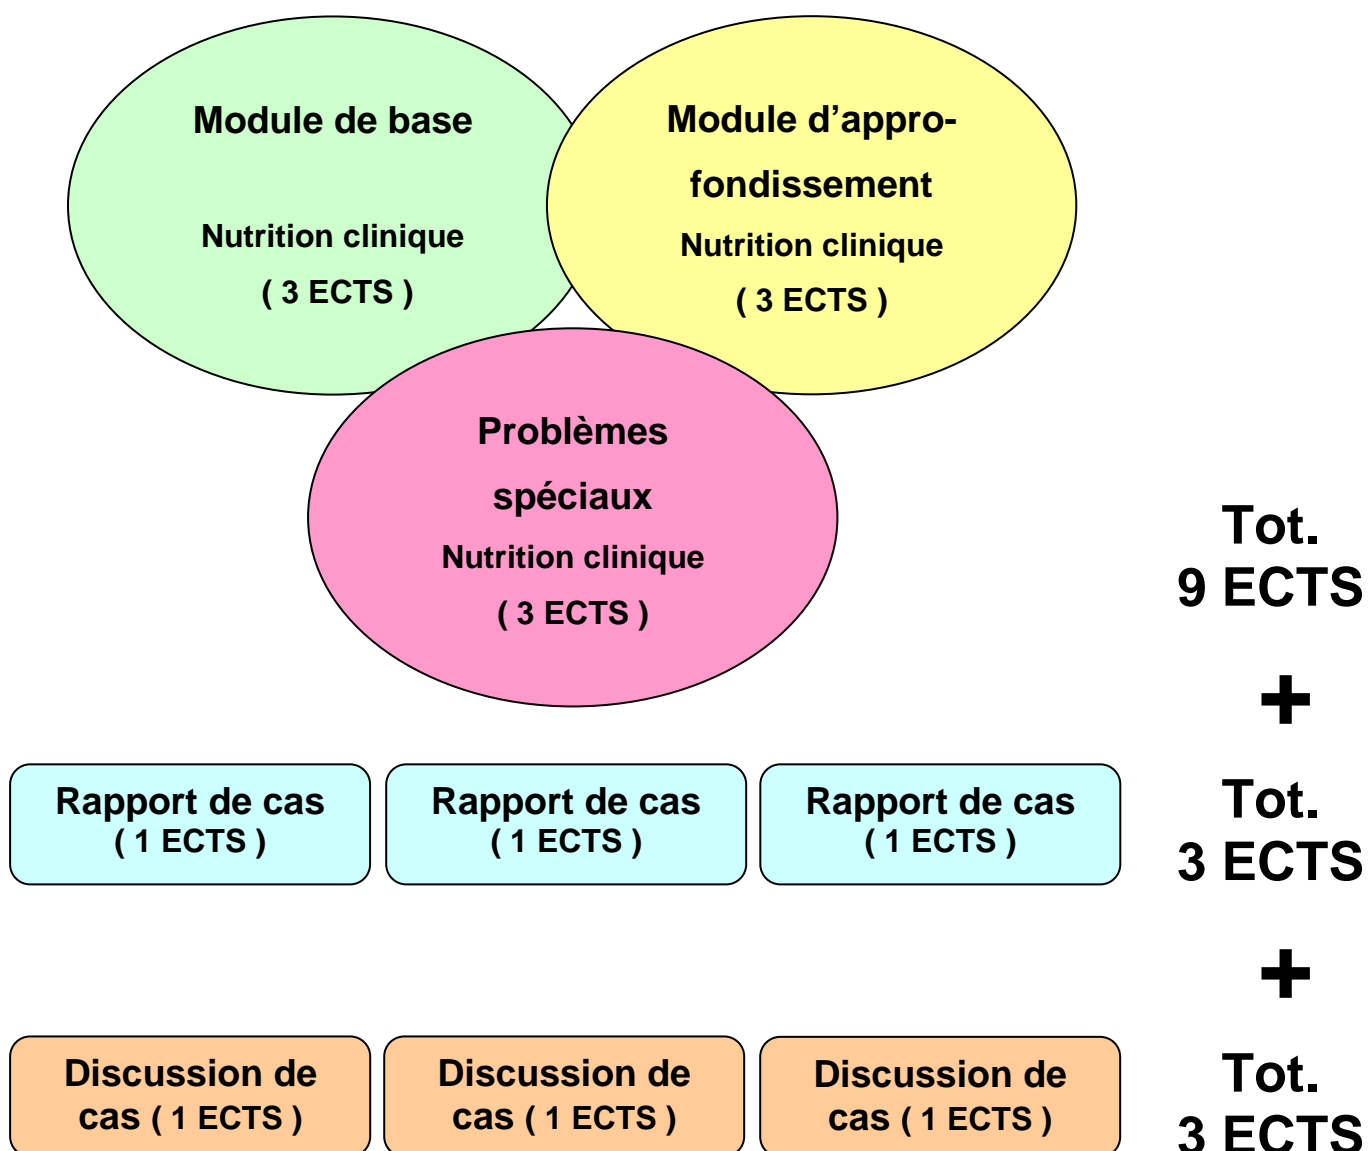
Module de base

Nutrition clinique
( 3 ECTS )

Module d'approfondissement
Nutrition clinique
( 3 ECTS )

Problèmes spéciaux
Nutrition clinique
( 3 ECTS )

Tot.
9 ECTS

+

Rapport de cas
( 1 ECTS )

Rapport de cas
( 1 ECTS )

Rapport de cas
( 1 ECTS )

Tot.
3 ECTS

+

Discussion de cas ( 1 ECTS )

Discussion de cas ( 1 ECTS )

Discussion de cas ( 1 ECTS )

Tot.
3 ECTS